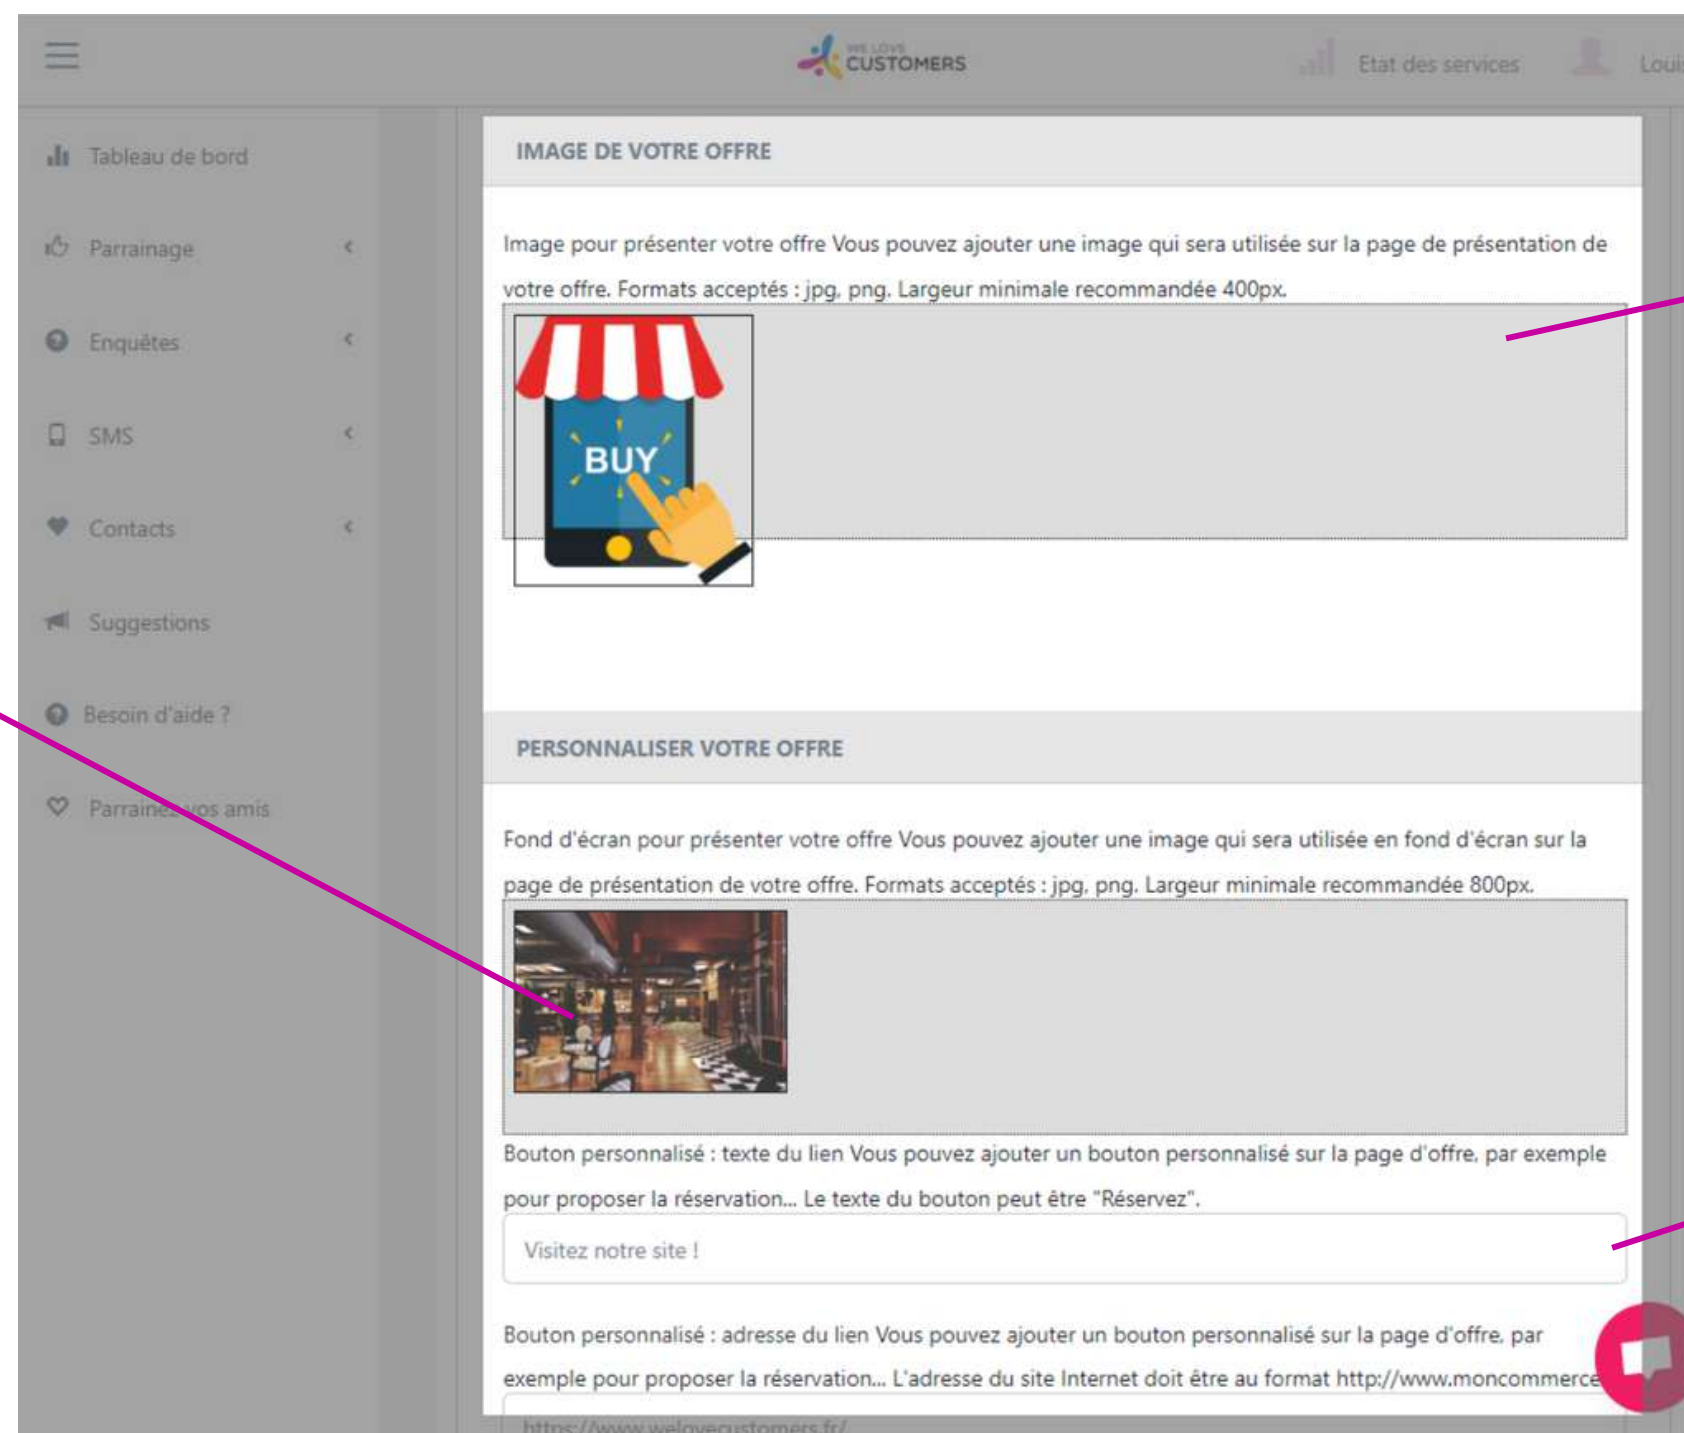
WE LOVE CUSTOMERS

Etat des services

Loui

Tableau de bord

Parrainage

Enquêtes

SMS

Contacts

Suggestions

Besoin d'aide ?

Parrainez vos amis

IMAGE DE VOTRE OFFRE

Image pour présenter votre offre Vous pouvez ajouter une image qui sera utilisée sur la page de présentation de votre offre. Formats acceptés : jpg, png. Largeur minimale recommandée 400px.

BUY

PERSONNALISER VOTRE OFFRE

Fond d'écran pour présenter votre offre Vous pouvez ajouter une image qui sera utilisée en fond d'écran sur la page de présentation de votre offre. Formats acceptés : jpg, png. Largeur minimale recommandée 800px.

Bouton personnalisé : texte du lien Vous pouvez ajouter un bouton personnalisé sur la page d'offre, par exemple pour proposer la réservation... Le texte du bouton peut être "Réservez".

Visitez notre site !

Bouton personnalisé : adresse du lien Vous pouvez ajouter un bouton personnalisé sur la page d'offre, par exemple pour proposer la réservation... L'adresse du site Internet doit être au format http://www.moncommerce

https://www.welovecustomers.fr/